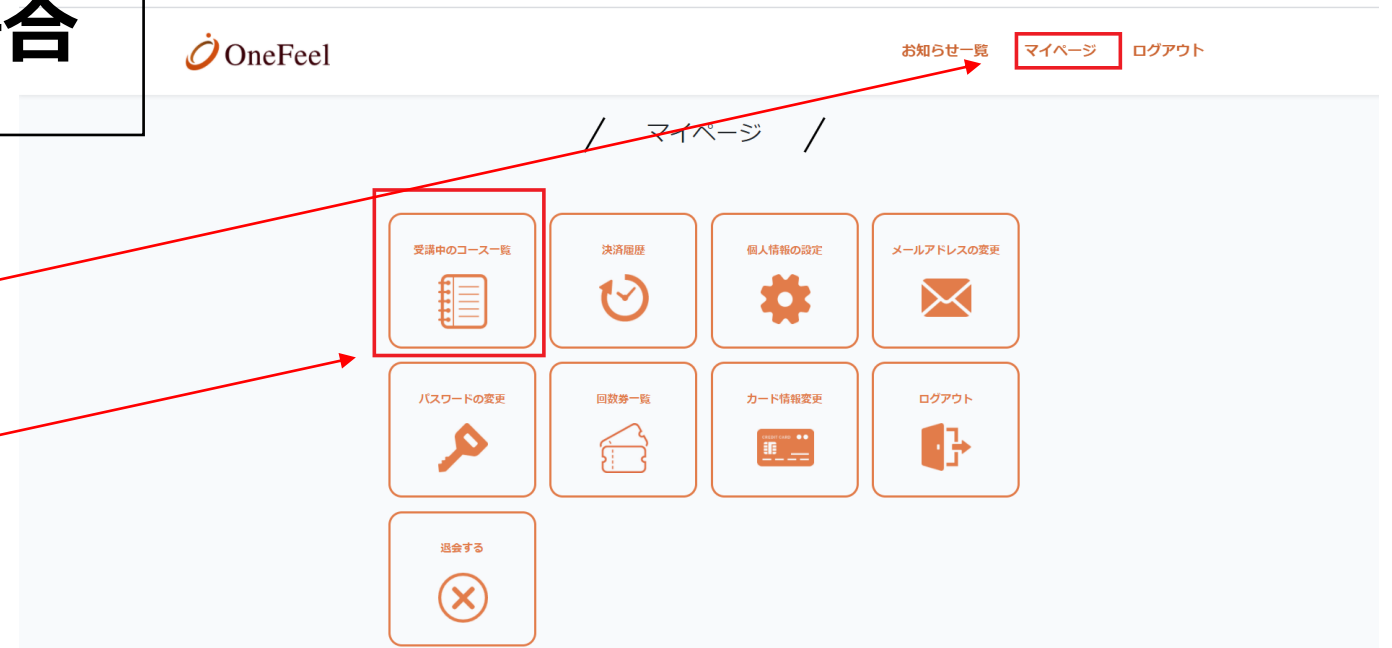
合

OneFeel

お知らせ一覧 マイページ ログアウト

マイページ

受講中のコース一覧

決済履歴

個人情報の設定

メールアドレスの変更

パスワードの変更

回数券一覧

カード情報変更

CREDIT CARD

ログアウト

退会する